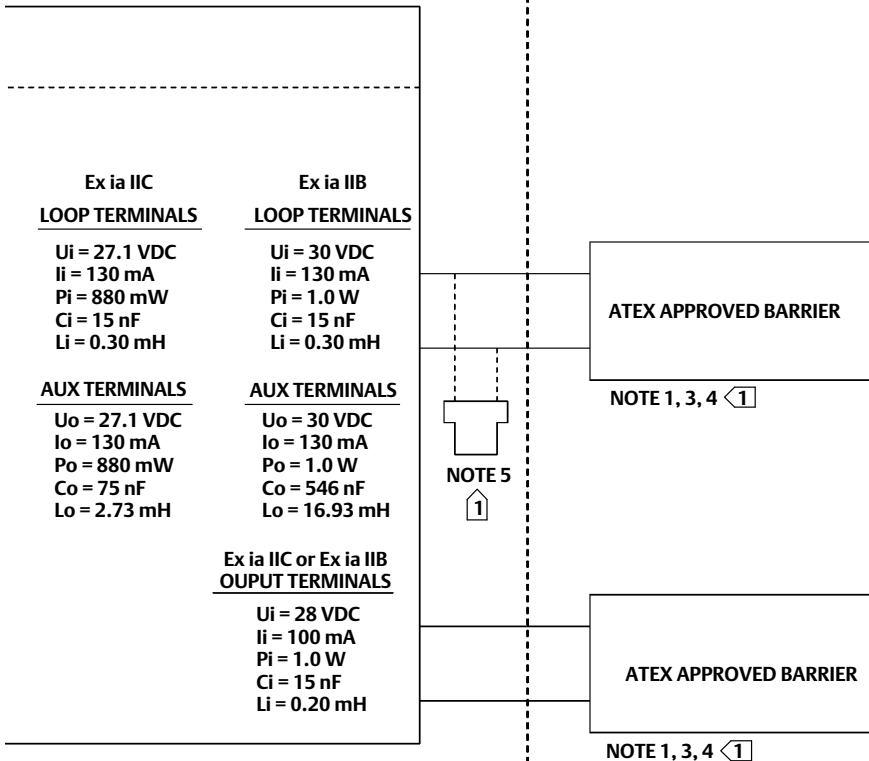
Ex ia IIC
LOOP TERMINALS

Ui = 27.1 VDC
Ii = 130 mA
Pi = 880 mW
Ci = 15 nF
Li = 0.30 mH

AUX TERMINALS

Uo = 27.1 VDC
Io = 130 mA
Po = 880 mW
Co = 75 nF
Lo = 2.73 mH

Ex ia IIB
LOOP TERMINALS

Ui = 30 VDC
Ii = 130 mA
Pi = 1.0 W
Ci = 15 nF
Li = 0.30 mH

AUX TERMINALS

Uo = 30 VDC
Io = 130 mA
Po = 1.0 W
Co = 546 nF
Lo = 16.93 mH

Ex ia IIC or Ex ia IIB
OUPUT TERMINALS

Ui = 28 VDC
Ii = 100 mA
Pi = 1.0 W
Ci = 15 nF
Li = 0.20 mH

NOTE 5
1

ATEX APPROVED BARRIER

NOTE 1, 3, 4 1

ATEX APPROVED BARRIER

NOTE 1, 3, 4 1